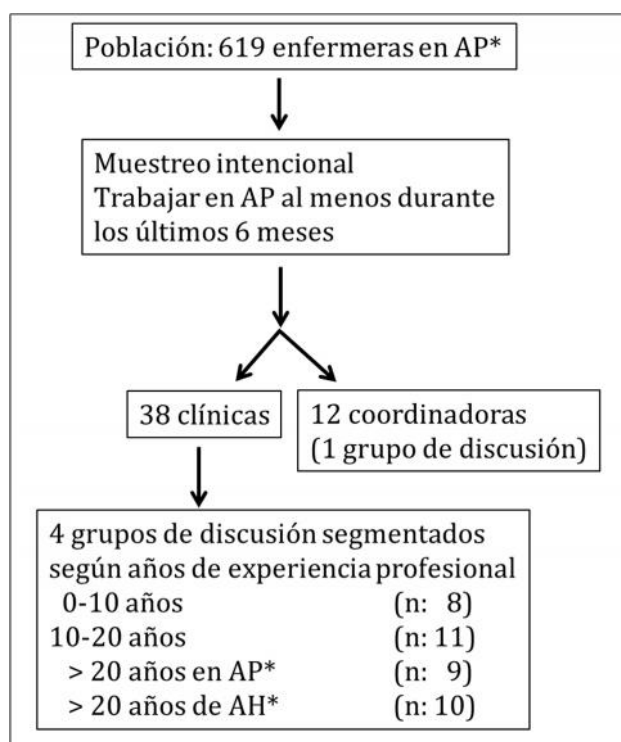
Población: 619 enfermeras en AP*

Muestreo intencional
Trabajar en AP al menos durante los últimos 6 meses

38 clínicas

12 coordinadoras
(1 grupo de discusión)

4 grupos de discusión segmentados según años de experiencia profesional
0-10 años (n: 8)
10-20 años (n: 11)
> 20 años en AP* (n: 9)
> 20 años de AH* (n: 10)